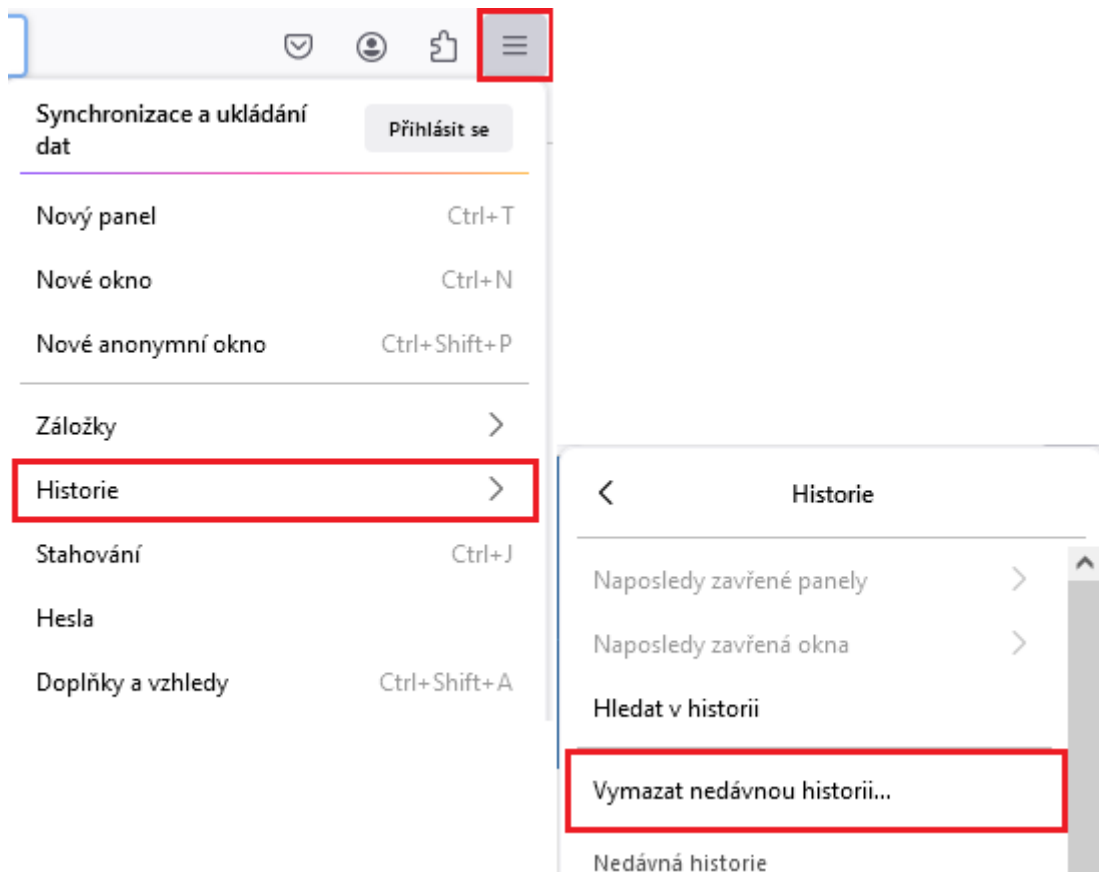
Synchronizace a ukládání dat

Přihlásit se

Nový panel Ctrl+T

Nové okno Ctrl+N

Nové anonymní okno Ctrl+Shift+P

Záložky

Historie

Stahování Ctrl+J

Hesla

Doplňky a vzhledy Ctrl+Shift+A

Historie

Naposledy zavřené panely

Naposledy zavřená okna

Hledat v historii

Vymazat nedávnou historii...

Nedávná historie